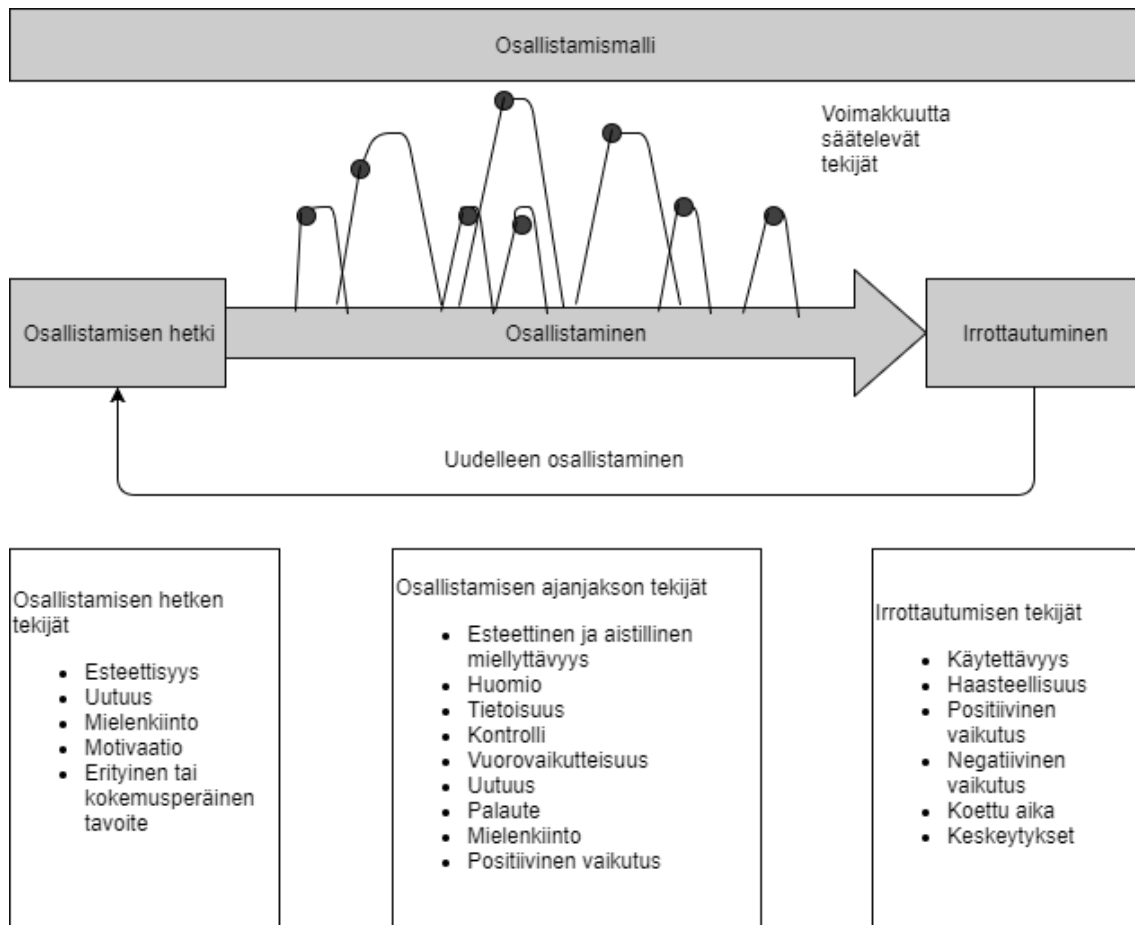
Osallistamismalli

Voimakkuutta säätelevät tekijät

Osallistamisen hetki

Osallistaminen

Irrottautuminen

Uudelleen osallistaminen

Osallistamisen hetken tekijät

- Esteettisyys
- Uutuus
- Mielenkiinto
- Motivaatio
- Erityinen tai kokemusperäinen tavoite

Osallistamisen ajanjakson tekijät

- Esteettinen ja aistillinen miellyttävyys
- Huomio
- Tietoisuus
- Kontrolli
- Vuorovaikutteisuus
- Uutuus
- Palaute
- Mielenkiinto
- Positiivinen vaikutus

Irrottautumisen tekijät

- Käytettävyys
- Haasteellisuus
- Positiivinen vaikutus
- Negatiivinen vaikutus
- Koettu aika
- Keskeytykset